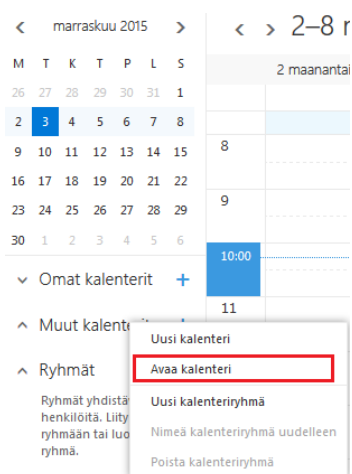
< marraskuu 2015 >

| M | T | K | T | P | L | S |
|---|---|---|---|---|---|---|
| 26 | 27 | 28 | 29 | 30 | 31 | 1 |
| 2 | 3 | 4 | 5 | 6 | 7 | 8 |
| 9 | 10 | 11 | 12 | 13 | 14 | 15 |
| 16 | 17 | 18 | 19 | 20 | 21 | 22 |
| 23 | 24 | 25 | 26 | 27 | 28 | 29 |
| 30 | 1 | 2 | 3 | 4 | 5 | 6 |

Omat kalenterit +

Muut kalenterit +

Ryhmät

Ryhmät yhdistä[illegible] henkilöitä. Liity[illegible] ryhmään tai luo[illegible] ryhmä.

< > 2–8 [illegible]

2 maanantai

8

9

10:00

11

Uusi kalenteri

Avaa kalenteri

Uusi kalenteriryhmä

Nimeä kalenteriryhmä uudelleen

Poista kalenteriryhmä